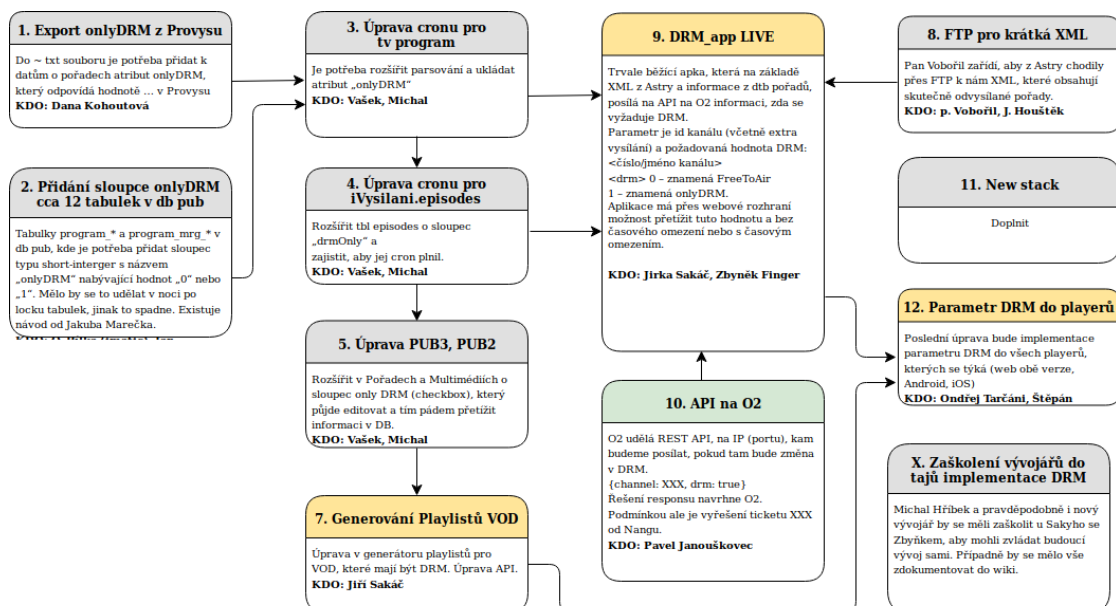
1. Export onlyDRM z Provysu

Do ~ txt souboru je potřeba přidat k datům o pořadech atribut onlyDRM, který odpovídá hodnotě … v Provysu
KDO: Dana Kohoutová

2. Přidání sloupce onlyDRM cca 12 tabulek v db pub

Tabulky program_* a program_mrg_* v db pub, kde je potřeba přidat sloupec typu short-interger s názvem „onlyDRM" nabývající hodnot „0" nebo „1". Mělo by se to udělat v noci po locku tabulek, jinak to spadne. Existuje návod od Jakuba Marečka.
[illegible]

3. Úprava cronu pro tv program

Je potřeba rozšířit parsování a ukládat atribut „onlyDRM"
KDO: Vašek, Michal

4. Úprava cronu pro iVysilani.episodes

Rozšířit tbl episodes o sloupec „drmOnly" a
zajistit, aby jej cron plnil.
KDO: Vašek, Michal

5. Úprava PUB3, PUB2

Rozšířit v Pořadech a Multimédiích o sloupec only DRM (checkbox), který půjde editovat a tím pádem přetížit informaci v DB.
KDO: Vašek, Michal

7. Generování Playlistů VOD

Úprava v generátoru playlistů pro VOD, které mají být DRM. Úprava API.
KDO: Jiří Sakáč

9. DRM_app LIVE

Trvale běžící apka, která na základě XML z Astry a informace z dtb pořadů, posílá na API na O2 informaci, zda se vyžaduje DRM.
Parametr je id kanálu (včetně extra vysílání) a požadovaná hodnota DRM:
<číslo/jméno kanálu>
<drm> 0 – znamená FreeToAir
1 – znamená onlyDRM.
Aplikace má přes webové rozhraní možnost přetížit tuto hodnotu a bez časového omezení nebo s časovým omezením.

KDO: Jirka Sakáč, Zbyněk Finger

10. API na O2

O2 udělá REST API, na IP (portu), kam budeme posílat, pokud tam bude změna v DRM.
{channel: XXX, drm: true}
Řešení responsu navrhne O2.
Podmínkou ale je vyřešení ticketu XXX od Nangu.
KDO: Pavel Janouškovec

8. FTP pro krátká XML

Pan Vobořil zařídí, aby z Astry chodily přes FTP k nám XML, které obsahují skutečně odvysílané pořady.
KDO: p. Vobořil, J. Houštěk

11. New stack

Doplnit

12. Parametr DRM do playerů

Poslední úprava bude implementace parametru DRM do všech playerů, kterých se týká (web obě verze, Android, iOS)
KDO: Ondřej Tarčáni, Štěpán

X. Zaškolení vývojářů do tajů implementace DRM

Michal Hříbek a pravděpodobně i nový vývojář by se měli zaškolit u Sakyho se Zbyňkem, aby mohli zvládat budoucí vývoj sami. Případně by se mělo vše zdokumentovat do wiki.